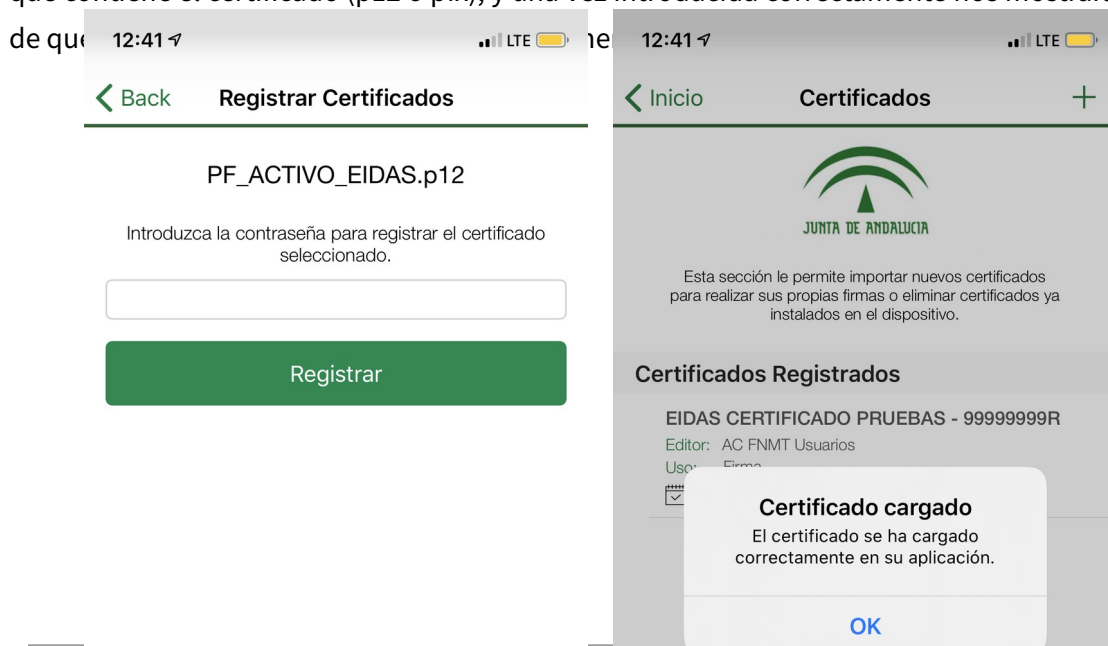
que contiene el certificado (p12 o pfx), y una vez introducida correctamente nos mostrará

de qu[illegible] ne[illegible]

12:41

LTE

Back

Registrar Certificados

PF_ACTIVO_EIDAS.p12

Introduzca la contraseña para registrar el certificado seleccionado.

Registrar

12:41

LTE

Inicio

Certificados

+

JUNTA DE ANDALUCIA

Esta sección le permite importar nuevos certificados para realizar sus propias firmas o eliminar certificados ya instalados en el dispositivo.

Certificados Registrados

EIDAS CERTIFICADO PRUEBAS - 99999999R

Editor: AC FNMT Usuarios

Uso: Firma

Certificado cargado

El certificado se ha cargado correctamente en su aplicación.

OK